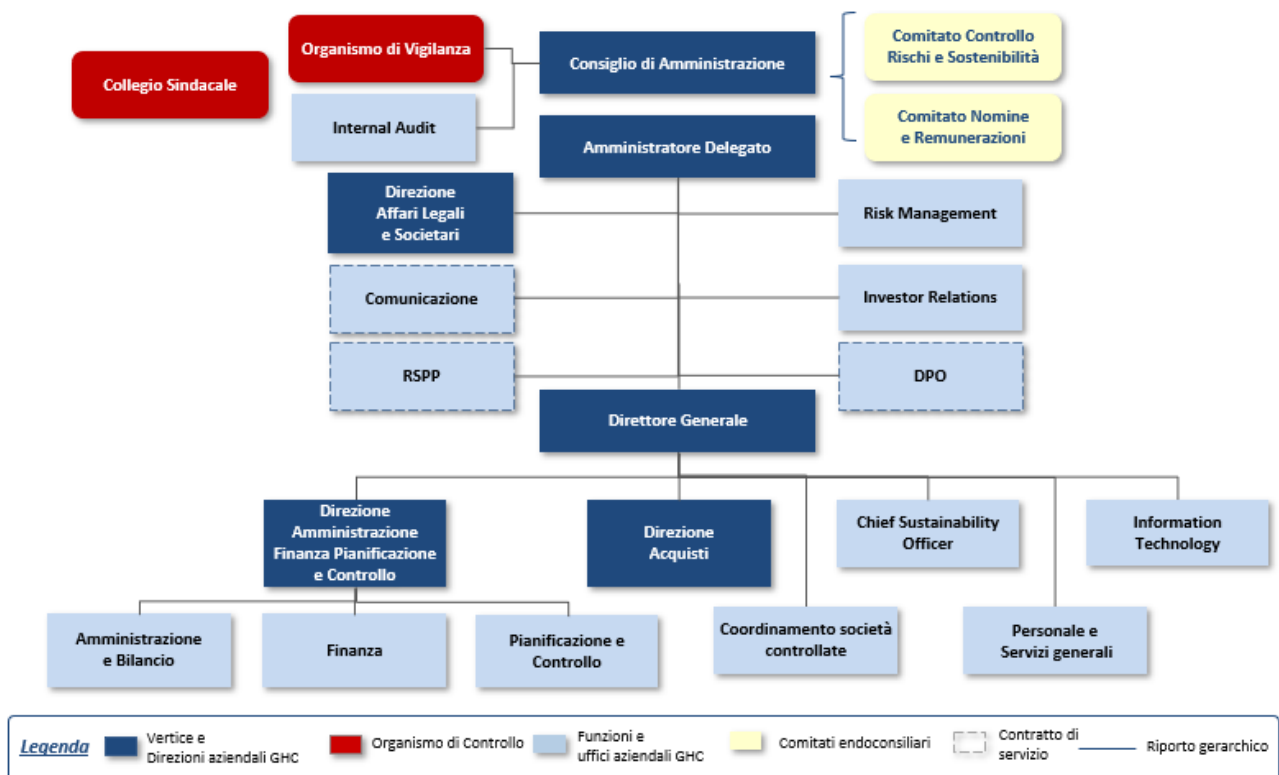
Collegio Sindacale

Organismo di Vigilanza

Internal Audit

Consiglio di Amministrazione

Comitato Controllo Rischi e Sostenibilità

Comitato Nomine e Remunerazioni

Amministratore Delegato

Direzione Affari Legali e Societari

Risk Management

Comunicazione

Investor Relations

RSPP

DPO

Direttore Generale

Direzione Amministrazione Finanza Pianificazione e Controllo

Direzione Acquisti

Chief Sustainability Officer

Information Technology

Amministrazione e Bilancio

Finanza

Pianificazione e Controllo

Coordinamento società controllate

Personale e Servizi generali

Legenda

Vertice e Direzioni aziendali GHC

Organismo di Controllo

Funzioni e uffici aziendali GHC

Comitati endoconsiliari

Contratto di servizio

Riporto gerarchico